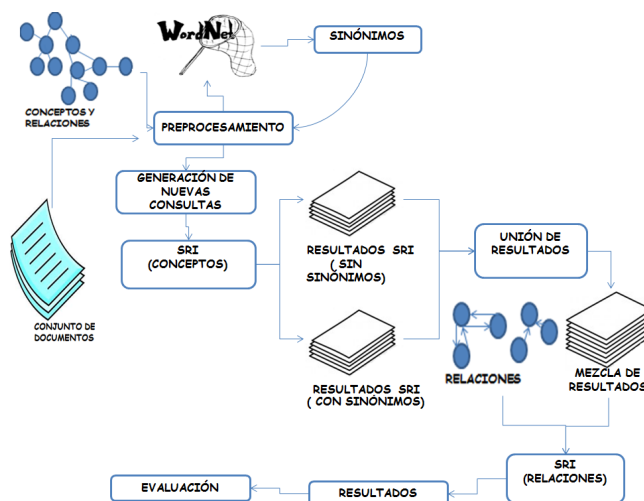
WordNet

SINÓNIMOS

CONCEPTOS Y RELACIONES

PREPROCESAMIENTO

GENERACIÓN DE NUEVAS CONSULTAS

SRI (CONCEPTOS)

RESULTADOS SRI ( SIN SINÓNIMOS)

UNIÓN DE RESULTADOS

CONJUNTO DE DOCUMENTOS

RELACIONES

MEZCLA DE RESULTADOS

RESULTADOS SRI ( CON SINÓNIMOS)

SRI (RELACIONES)

EVALUACIÓN

RESULTADOS